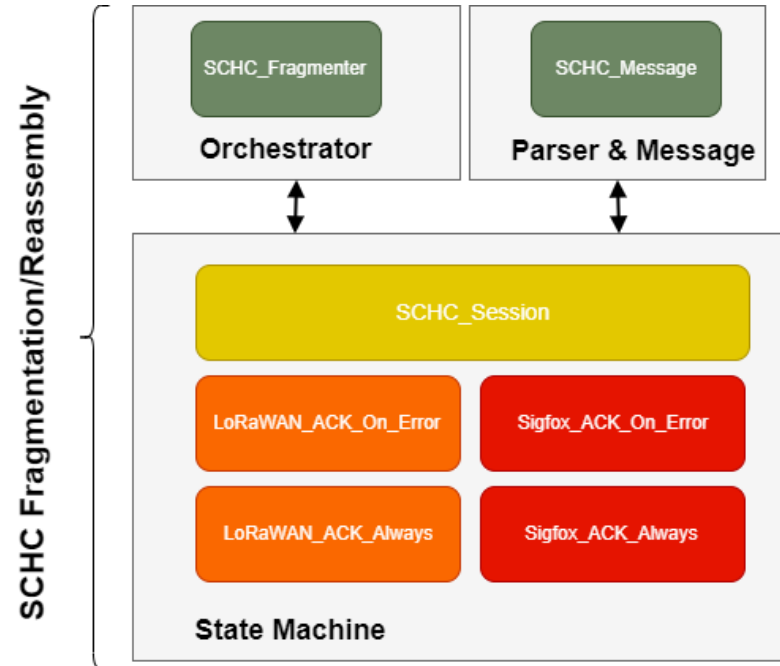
SCHC Fragmentation/Reassembly

SCHC_Fragmenter

Orchestrator

SCHC_Message

Parser & Message

SCHC_Session

LoRaWAN_ACK_On_Error

Sigfox_ACK_On_Error

LoRaWAN_ACK_Always

Sigfox_ACK_Always

State Machine